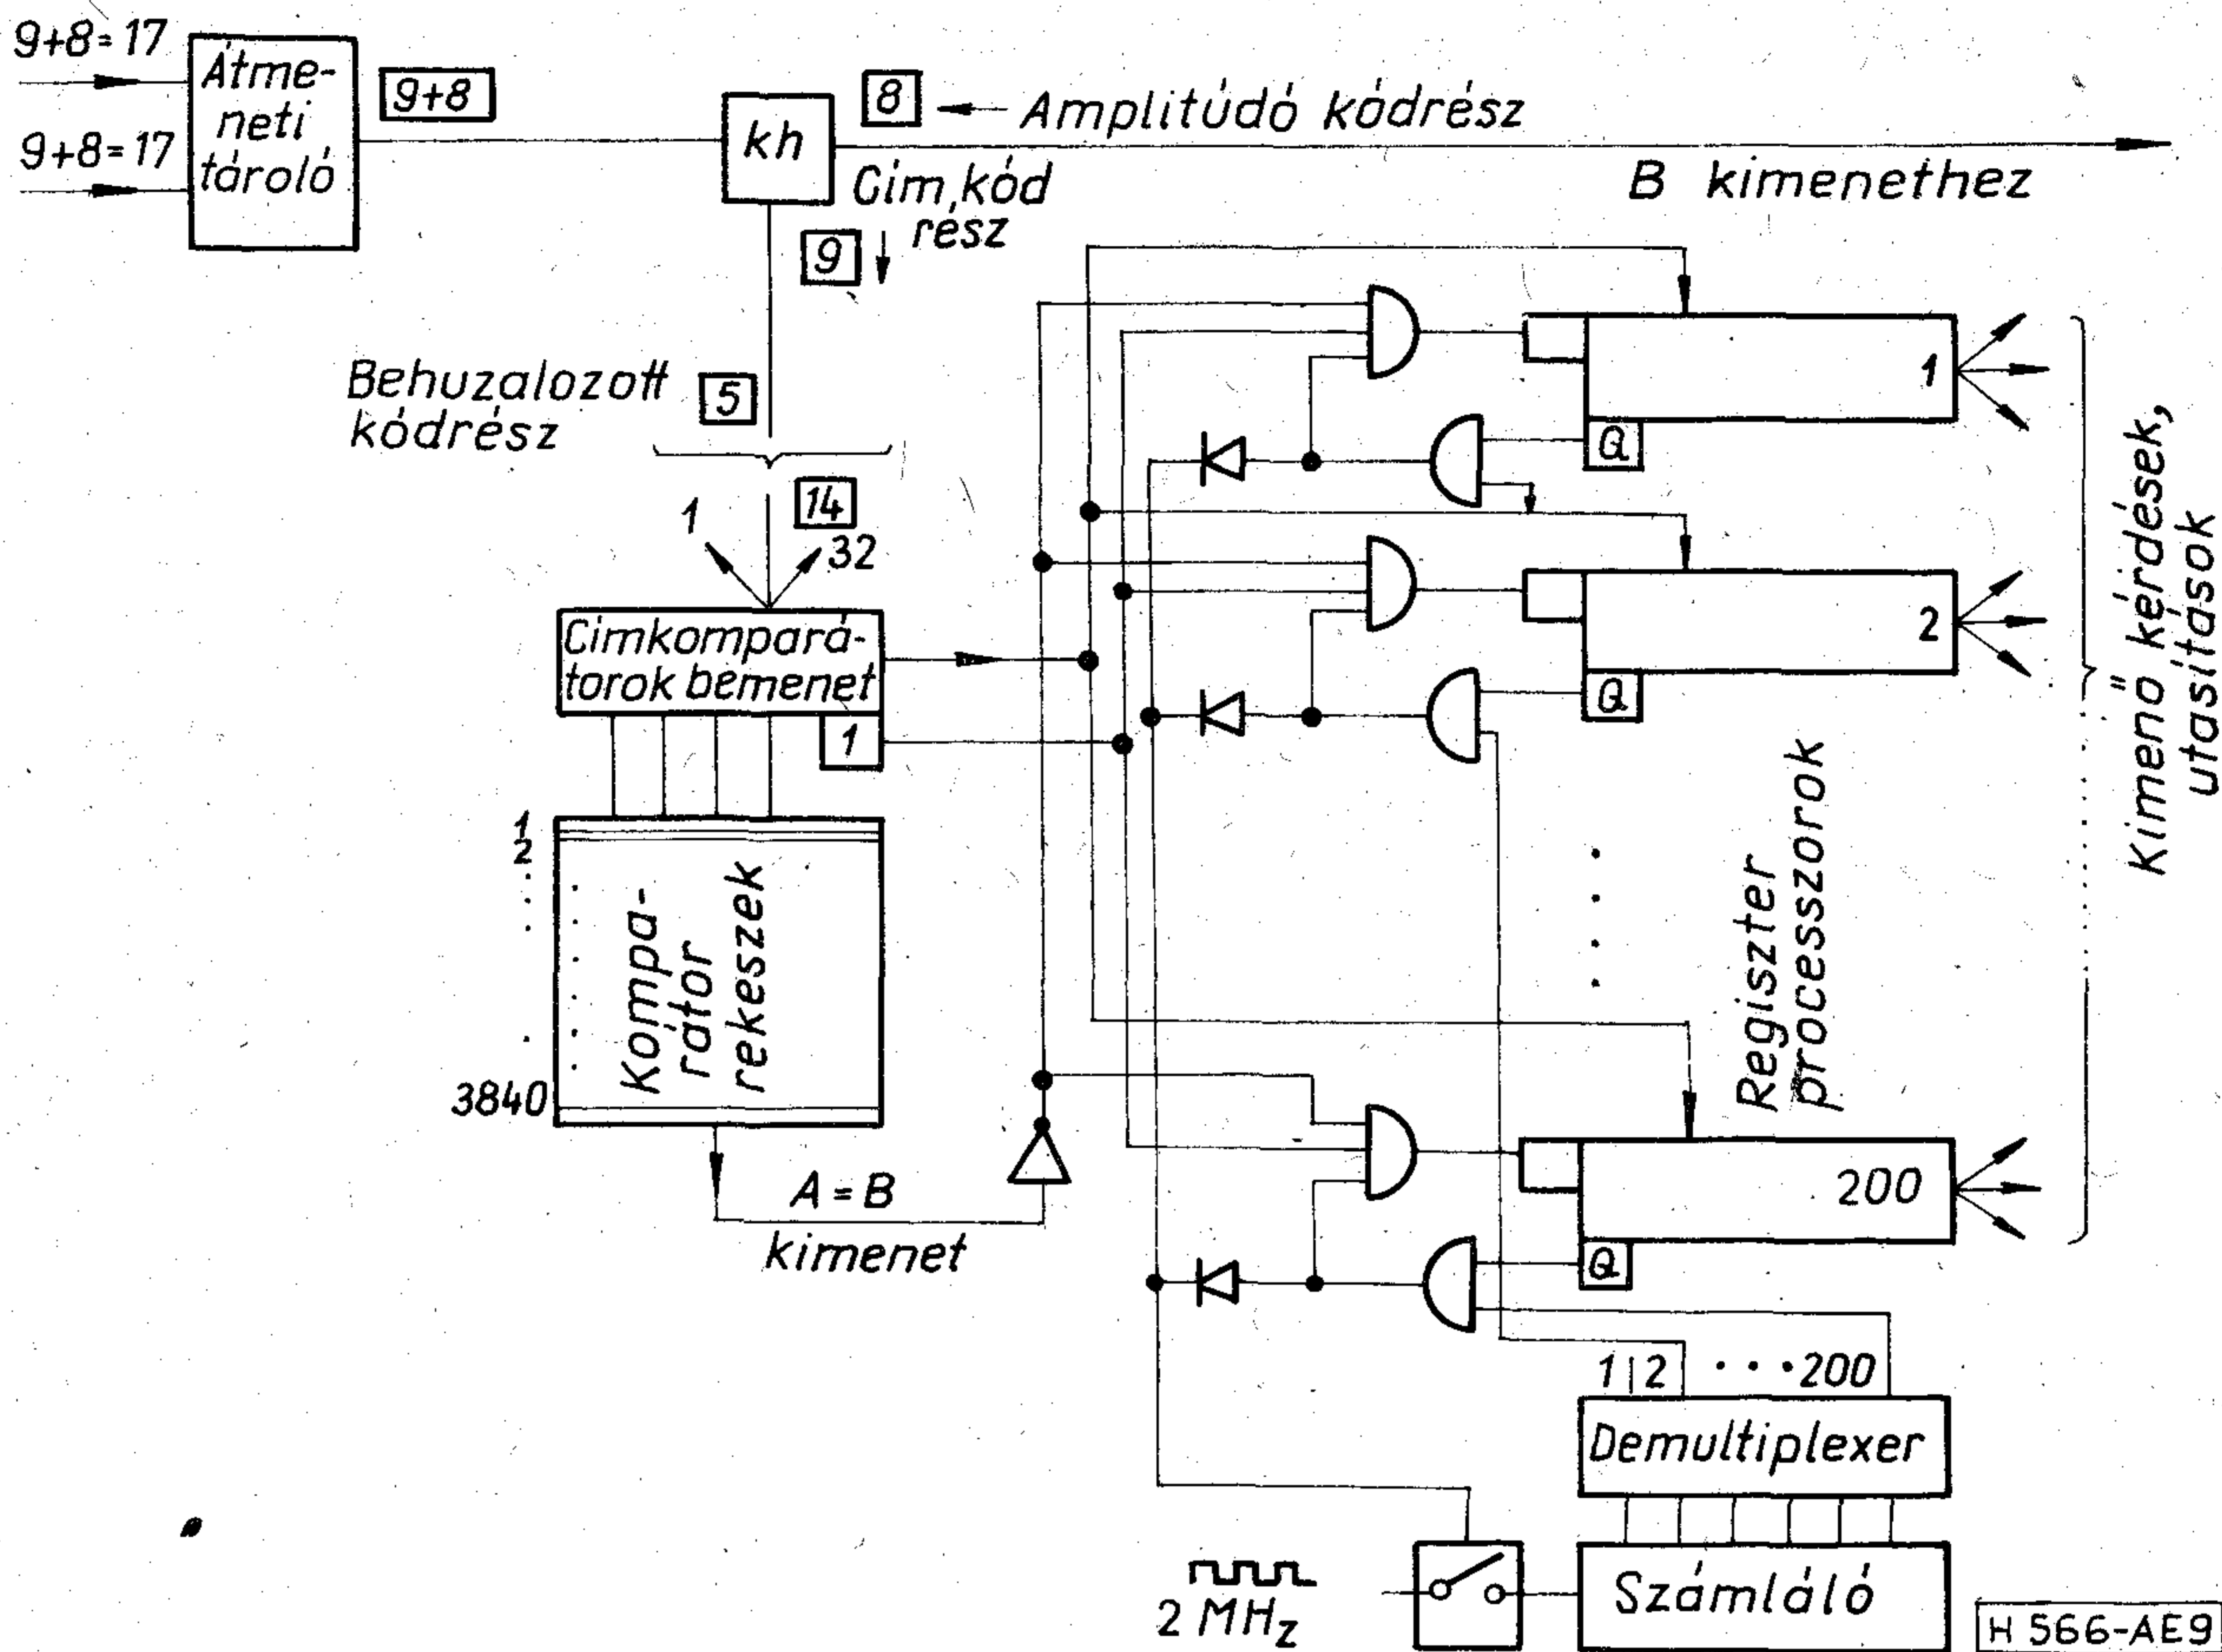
9+8=17

9+8=17

Átmeneti tároló

9+8

kh

8

Amplitúdó kódrész

B kimenethez

Cím,kód rész

9

Behuzalozott kódrész

5

14

1

32

Cimkomparátorok bemenet

1

1

2

3840

Komparátor rekeszek

A = B kimenet

1

Q

2

Q

200

Q

Regiszter processzorok

Kimenő kérdések, utasítások

1|2 · · ·200

Demultiplexer

2 MHz

Számláló

H 566-AE9